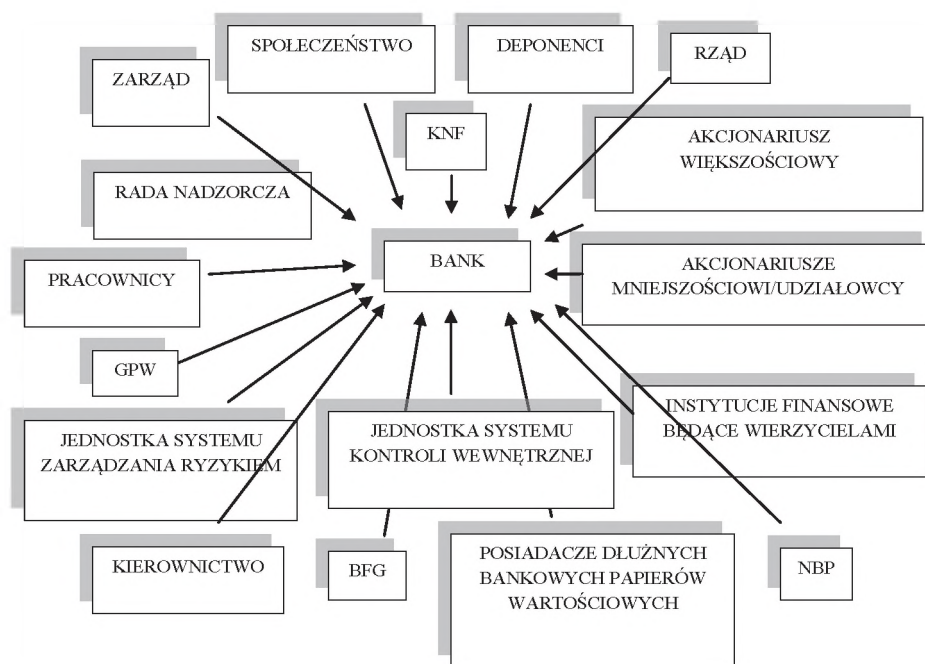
SPOŁECZEŃSTWO

DEPONENCI

RZĄD

ZARZĄD

KNF

AKCJONARIUSZ WIĘKSZOŚCIOWY

RADA NADZORCZA

BANK

PRACOWNICY

AKCJONARIUSZE MNIEJSZOŚCIOWI/UDZIAŁOWCY

GPW

INSTYTUCJE FINANSOWE BĘDĄCE WIERZYCIELAMI

JEDNOSTKA SYSTEMU ZARZĄDZANIA RYZYKIEM

JEDNOSTKA SYSTEMU KONTROLI WEWNĘTRZNEJ

KIEROWNICTWO

BFG

POSIADACZE DŁUŻNYCH BANKOWYCH PAPIERÓW WARTOŚCIOWYCH

NBP